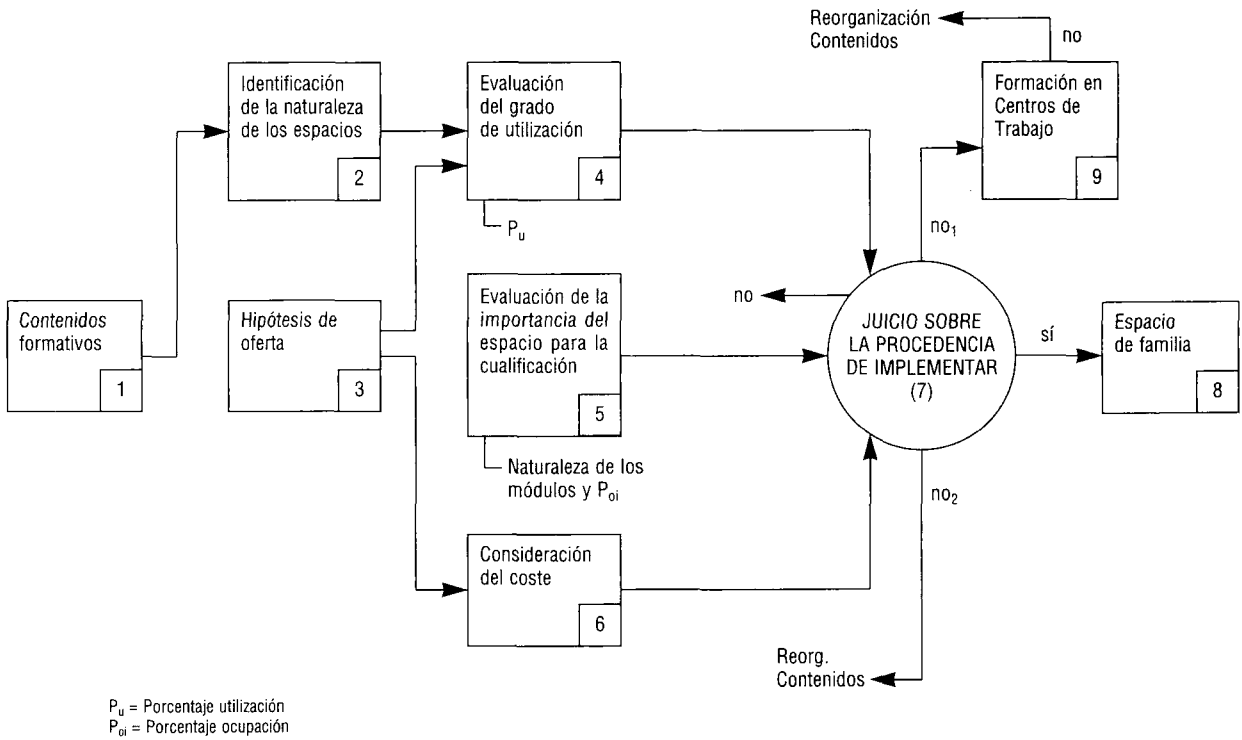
Reorganización Contenidos

no

Identificación de la naturaleza de los espacios
2

Evaluación del grado de utilización
4

$P_u$

Formación en Centros de Trabajo
9

$no_1$

Contenidos formativos
1

Hipótesis de oferta
3

Evaluación de la importancia del espacio para la cualificación
5

Naturaleza de los módulos y $P_{oi}$

no

JUICIO SOBRE LA PROCEDENCIA DE IMPLEMENTAR (7)

sí

Espacio de familia
8

$no_2$

Consideración del coste
6

Reorg. Contenidos

$P_u$ = Porcentaje utilización
$P_{oi}$ = Porcentaje ocupación